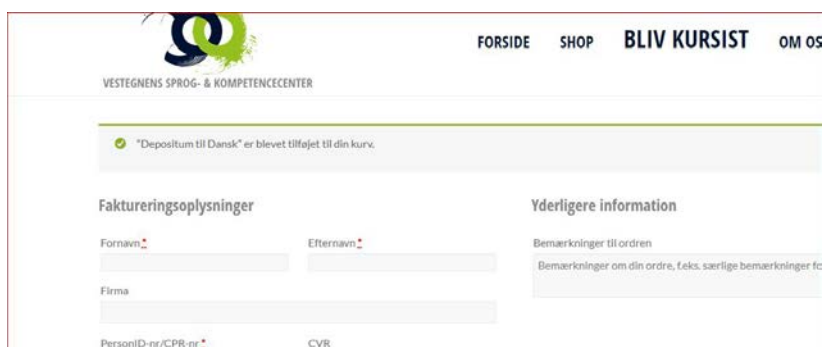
VESTEGNENS SPROG- & KOMPETENCECENTER

FORSIDE SHOP BLIV KURSIST OM OS

"Depositum til Dansk" er blevet tilføjet til din kurv.

Faktureringsoplysninger

Fornavn *

Efternavn *

Firma

PersonID-nr/CPR-nr *

CVR

Yderligere information

Bemærkninger til ordren

Bemærkninger om din ordre, f.eks. særlige bemærkninger fo